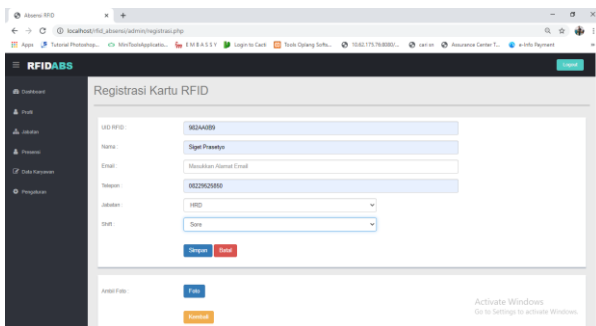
Absensi RFID × +

localhost/rfid_absensi/admin/registrasi.php

Apps Tutorial Photoshop... MiniToolsApplicatio... EMBASSY Login to Cacti Tools Oplang Softw... 10.62.175.79:8080/... cari xx Assurance Center T... e-Info Payment

RFIDABS

Logout

Dashboard

Profil

Jabatan

Presensi

Data Karyawan

Pengaturan

Registrasi Kartu RFID

UID RFID : 902AA0B9

Nama : Sigit Prasetyo

Email : Masukkan Alamat Email

Telepon : 08229625850

Jabatan : HRD

Shift : Sore

Simpan Batal

Ambil Foto : Foto

Kembali

Activate Windows
Go to Settings to activate Windows.